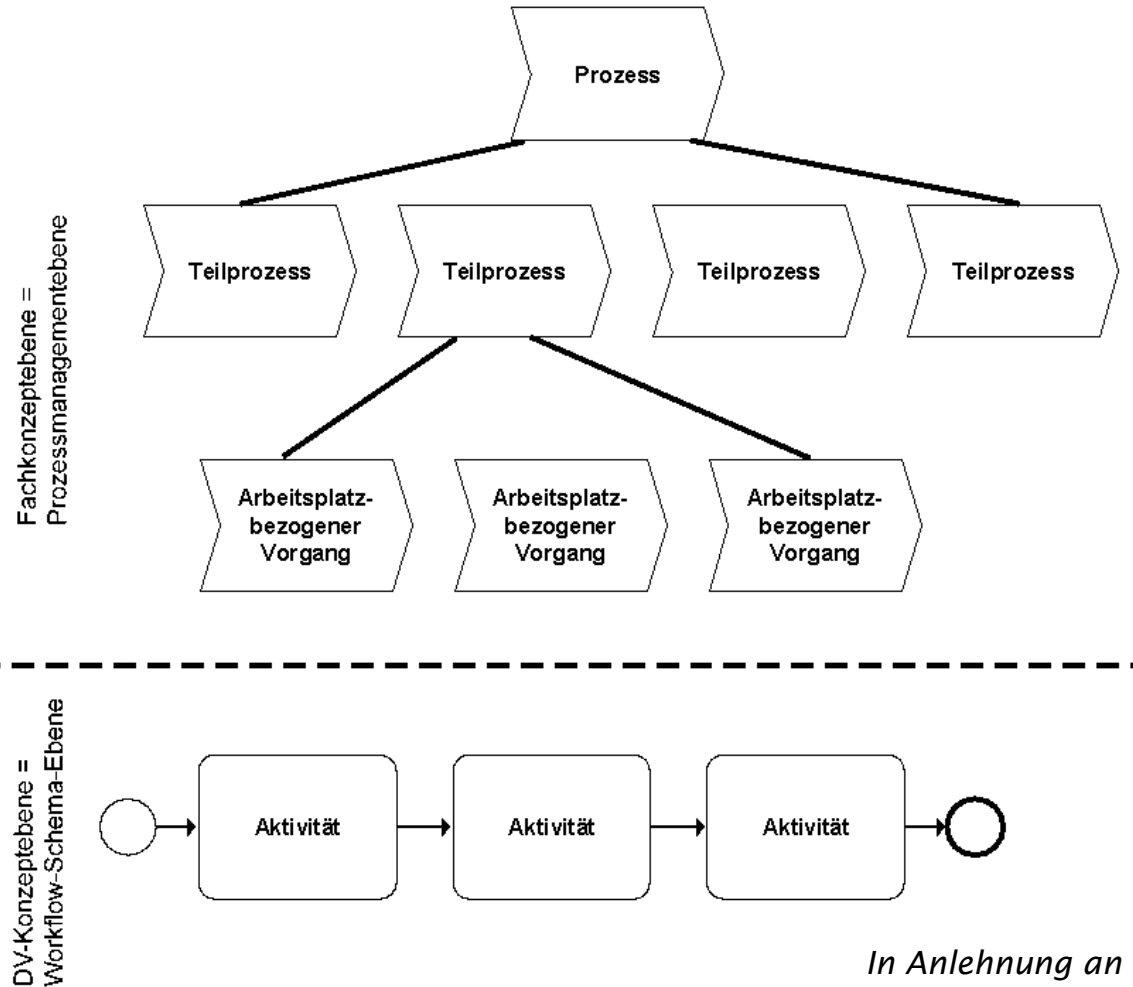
Fachkonzeptebene = Prozessmanagementebene

Prozess

Teilprozess

Teilprozess

Teilprozess

Teilprozess

Arbeitsplatzbezogener Vorgang

Arbeitsplatzbezogener Vorgang

Arbeitsplatzbezogener Vorgang

DV-Konzeptebene = Workflow-Schema-Ebene

Aktivität

Aktivität

Aktivität

In Anlehnung an